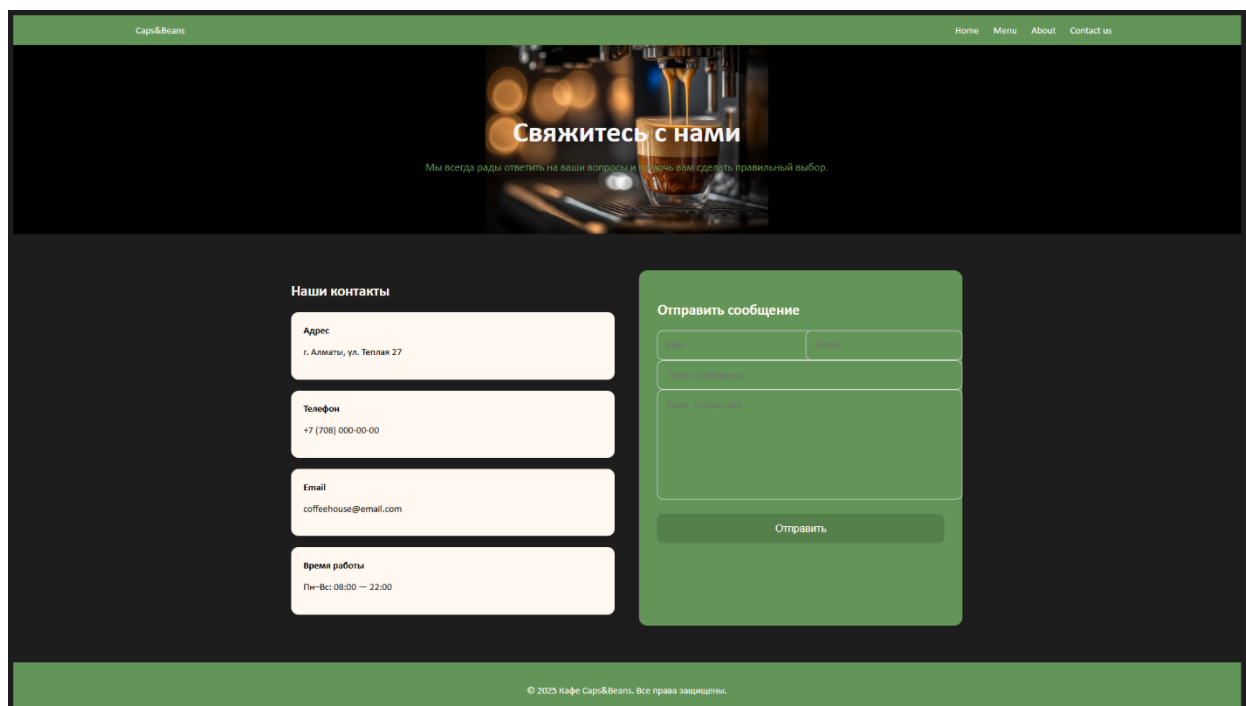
Caps&Beans

Home Menu About Contact us

Свяжитесь с нами

Мы всегда рады ответить на ваши вопросы и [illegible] вам сделать правильный выбор.

Наши контакты

Адрес

г. Алматы, ул. Теплая 27

Телефон

+7 (708) 000-00-00

Email

coffeehouse@email.com

Время работы

Пн–Вс: 08:00 — 22:00

Отправить сообщение

Имя

Email

Тема сообщения

Текст сообщения

Отправить

© 2025 Кафе Caps&Beans. Все права защищены.